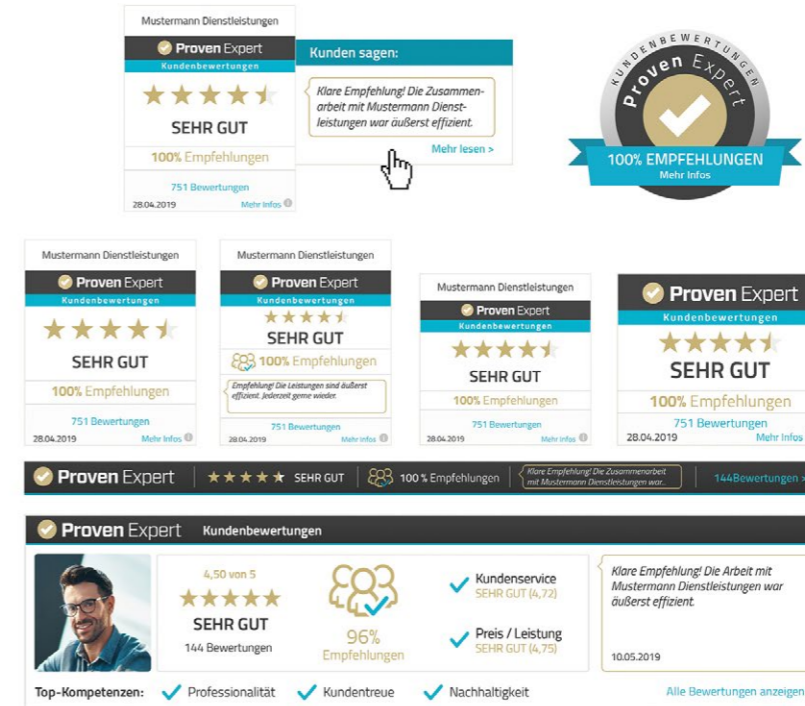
Mustermann Dienstleistungen

Proven Expert
Kundenbewertungen

SEHR GUT

100% Empfehlungen

751 Bewertungen

28.04.2019 Mehr Infos

Kunden sagen:

Klare Empfehlung! Die Zusammenarbeit mit Mustermann Dienstleistungen war äußerst effizient.

Mehr lesen >

KUNDENBEWERTUNGEN
Proven Expert

100% EMPFEHLUNGEN
Mehr Infos

Mustermann Dienstleistungen

Proven Expert
Kundenbewertungen

SEHR GUT

100% Empfehlungen

751 Bewertungen

28.04.2019 Mehr Infos

Mustermann Dienstleistungen

Proven Expert
Kundenbewertungen

SEHR GUT

100% Empfehlungen

Empfehlung! Die Leistungen sind äußerst effizient. Jederzeit gerne wieder.

751 Bewertungen

28.04.2019 Mehr Infos

Mustermann Dienstleistungen

Proven Expert
Kundenbewertungen

SEHR GUT

100% Empfehlungen

751 Bewertungen

28.04.2019 Mehr Infos

Proven Expert
Kundenbewertungen

SEHR GUT

100% Empfehlungen

751 Bewertungen

28.04.2019 Mehr Infos

Proven Expert SEHR GUT 100 % Empfehlungen Klare Empfehlung! Die Zusammenarbeit mit Mustermann Dienstleistungen war... 144Bewertungen >

Proven Expert Kundenbewertungen

4,50 von 5

SEHR GUT

144 Bewertungen

96%
Empfehlungen

Kundenservice
SEHR GUT (4,72)

Preis / Leistung
SEHR GUT (4,75)

Klare Empfehlung! Die Arbeit mit Mustermann Dienstleistungen war äußerst effizient.

10.05.2019

Top-Kompetenzen: Professionalität Kundentreue Nachhaltigkeit

Alle Bewertungen anzeigen